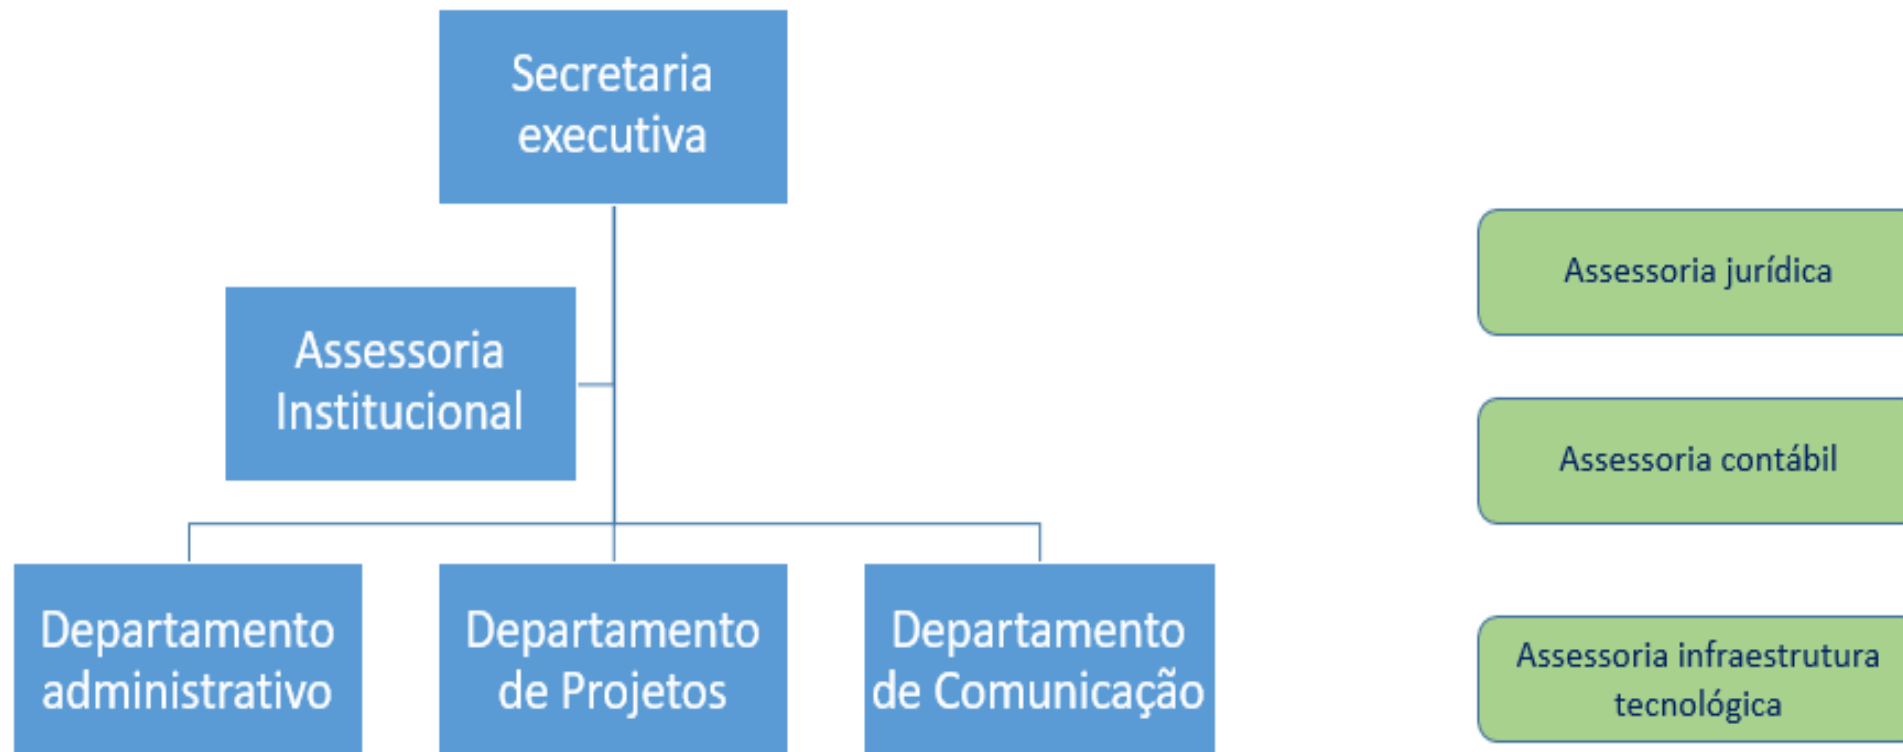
Secretaria executiva

Assessoria Institucional

Departamento administrativo

Departamento de Projetos

Departamento de Comunicação

Assessoria jurídica

Assessoria contábil

Assessoria infraestrutura tecnológica